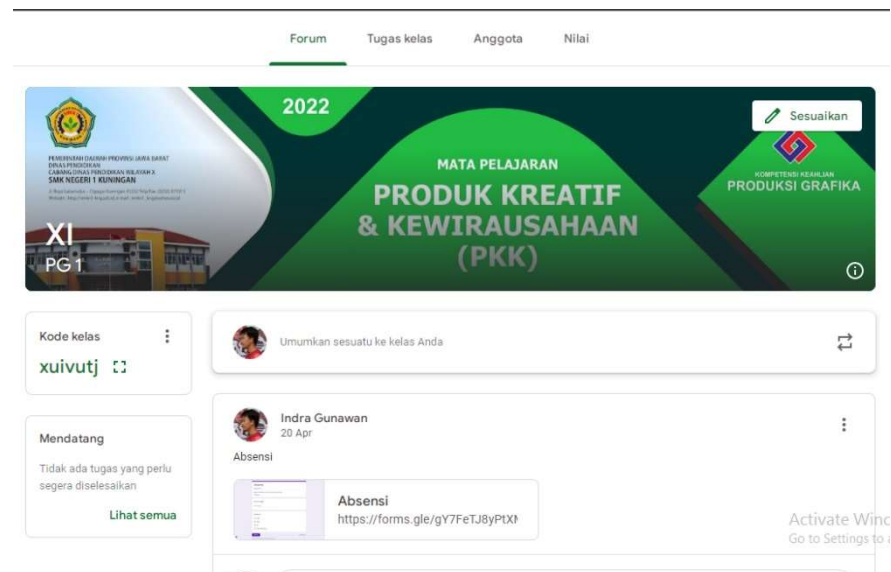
Forum Tugas kelas Anggota Nilai

PEMERINTAH DAERAH PROVINSI JAWA BARAT
DINAS PENDIDIKAN
CABANG DINAS PENDIDIKAN WILAYAH X
SMK NEGERI 1 KUNINGAN

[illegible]

XI
PG 1

2022

MATA PELAJARAN
PRODUK KREATIF
& KEWIRAUSAHAAN
(PKK)

Sesuaikan

KOMPETENSI KEAHLIAN
PRODUKSI GRAFIKA

Kode kelas
xuivutj

Umumkan sesuatu ke kelas Anda

Mendatang
Tidak ada tugas yang perlu segera diselesaikan
Lihat semua

Indra Gunawan
20 Apr
Absensi

Absensi
https://forms.gle/gY7FeTJ8yPtXI

Activate Wind
Go to Settings to a